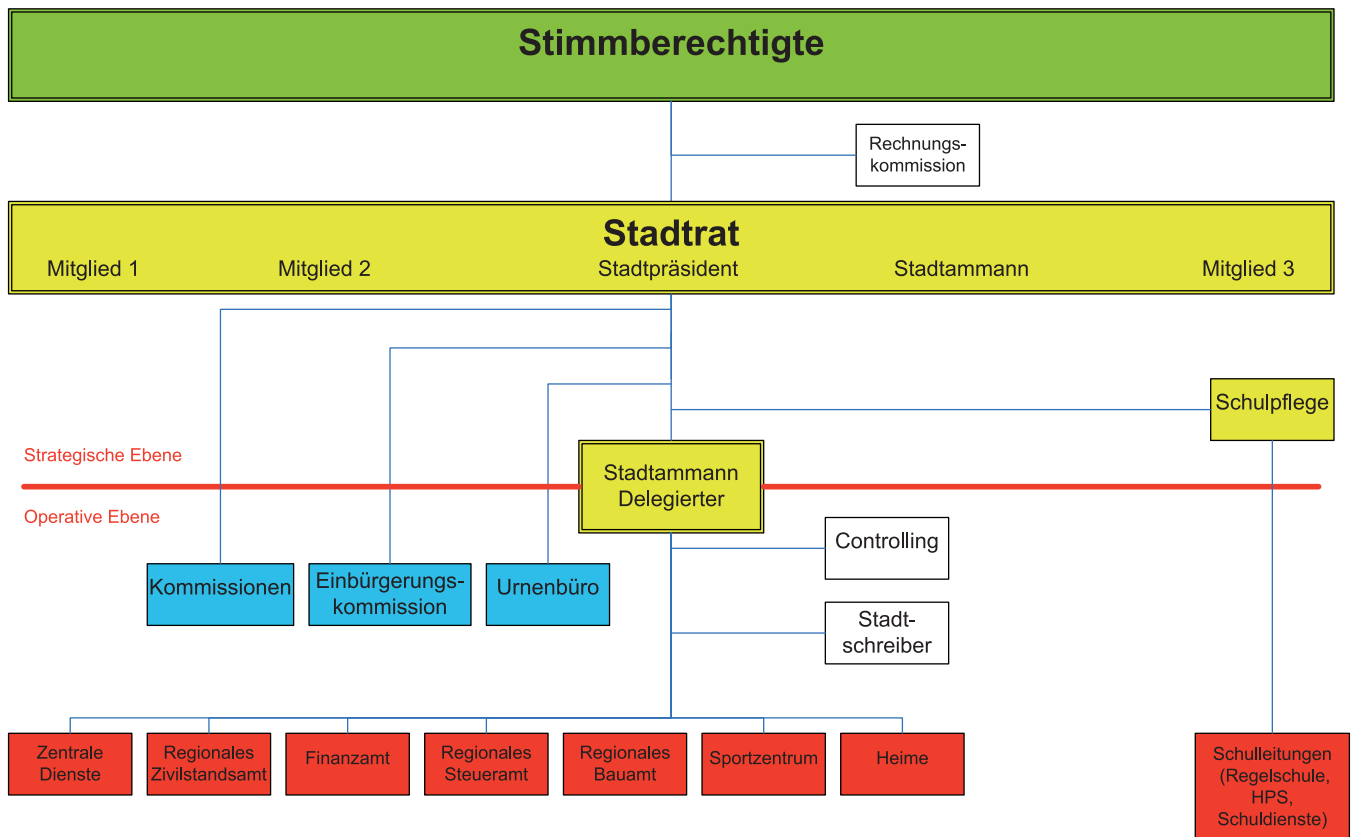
Stimmberechtigte

Rechnungskommission

Stadtrat

Mitglied 1

Mitglied 2

Stadtpräsident

Stadtammann

Mitglied 3

Schulpflege

Strategische Ebene

Stadtammann Delegierter

Operative Ebene

Controlling

Kommissionen

Einbürgerungskommission

Urnenbüro

Stadtschreiber

Zentrale Dienste

Regionales Zivilstandsamt

Finanzamt

Regionales Steueramt

Regionales Bauamt

Sportzentrum

Heime

Schulleitungen (Regelschule, HPS, Schuldienste)